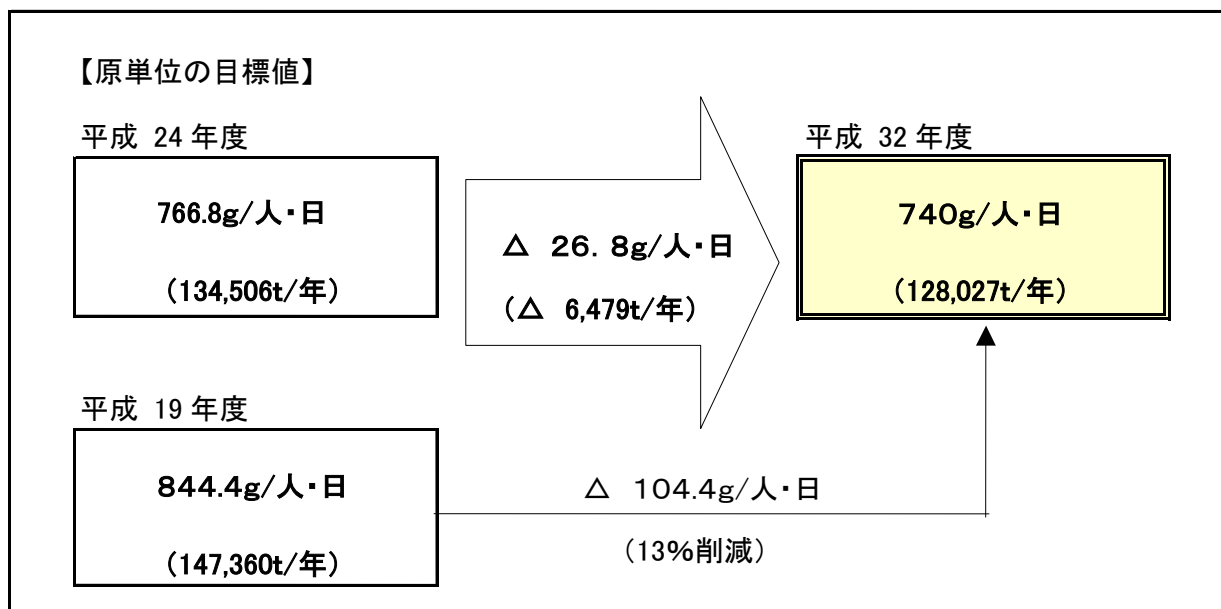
【原単位の目標値】

平成 24 年度

766.8g/人・日

（134,506t/年）

△ 26. 8g/人・日

（△ 6,479t/年）

平成 32 年度

740g/人・日

（128,027t/年）

平成 19 年度

844.4g/人・日

（147,360t/年）

△ 104.4g/人・日

（13%削減）